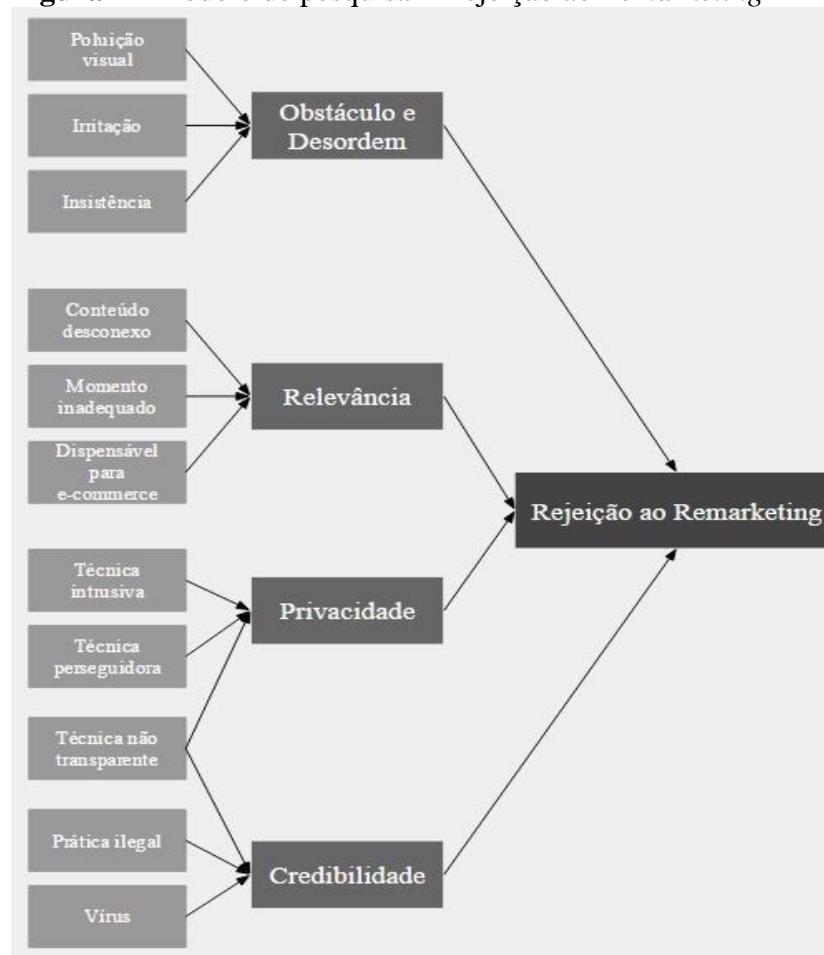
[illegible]

Poluição visual

Irritação

Insistência

Obstáculo e Desordem

Conteúdo desconexo

Momento inadequado

Dispensável para e-commerce

Relevância

Rejeição ao Remarketing

Técnica intrusiva

Técnica perseguidora

Privacidade

Técnica não transparente

Prática ilegal

Vírus

Credibilidade